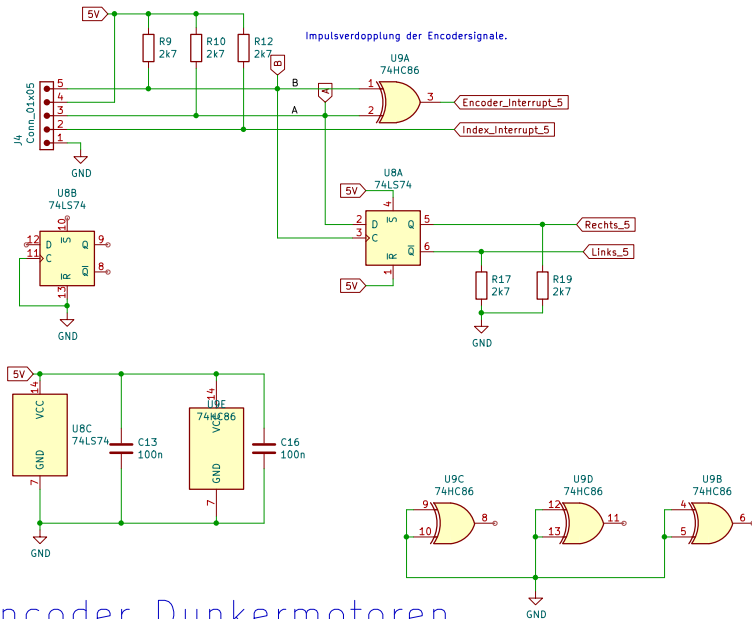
5V

R9
2k7

R10
2k7

R12
2k7

Impulsverdopplung der Encodersignale.

B

B

A

A

U9A
74HC86

1
2
3

Encoder_Interrupt_5

Index_Interrupt_5

J4
Conn_01x05

5
4
3
2
1

GND

U8B
74LS74

12 D
11 C
10 S
13 R
9 Q
8 $\overline{Q}$

GND

5V

U8A
74LS74

4
2 D
3 C
S
R
1
5 Q
6 $\overline{Q}$

5V

Rechts_5

Links_5

R17
2k7

R19
2k7

GND

5V

14
VCC
GND
7

U8C
74LS74

C13
100n

14
VCC
GND
7

U9E
74HC86

C16
100n

GND

U9C
74HC86

9
10
8

U9D
74HC86

12
13
11

U9B
74HC86

4
5
6

GND

ncoder Dunkermotoren